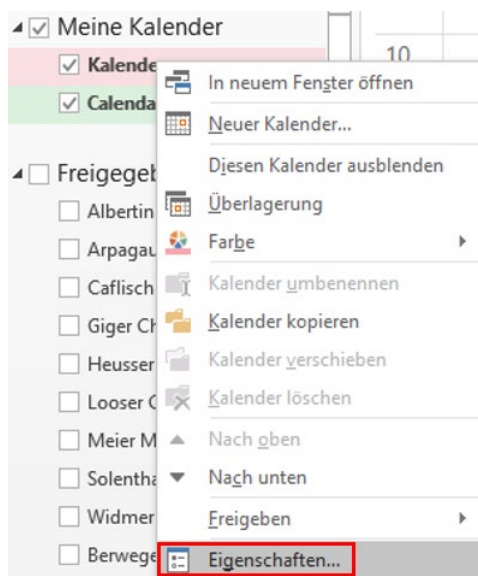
Meine Kalender
Kalende
Calenda
Freigegeb
Albertin
Arpagau
Caflisch
Giger Ch
Heusser
Looser (
Meier M
Solentha
Widmer
Berwege
10
In neuem Fenster öffnen
Neuer Kalender...
Diesen Kalender ausblenden
Überlagerung
Farbe
Kalender umbenennen
Kalender kopieren
Kalender verschieben
Kalender löschen
Nach oben
Nach unten
Freigeben
Eigenschaften...